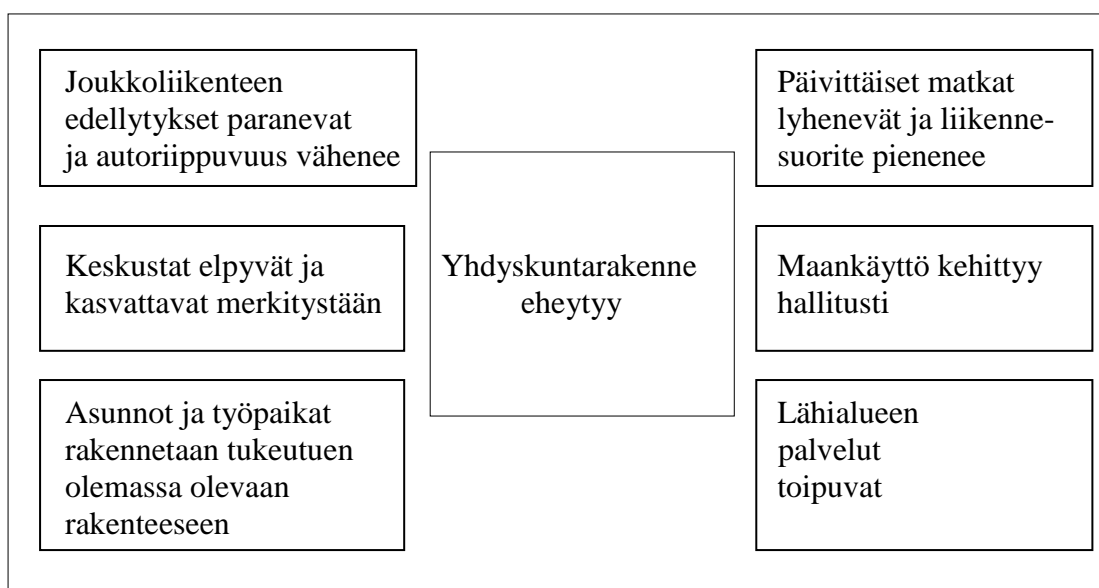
Joukkoliikenteen edellytykset paranevat ja autoriippuvuus vähenee

Päivittäiset matkat lyhenevät ja liikennesuorite pienenee

Keskustat elpyvät ja kasvattavat merkitystään

Yhdyskuntarakenne eheytyy

Maankäyttö kehittyy hallitusti

Asunnot ja työpaikat rakennetaan tukeutuen olemassa olevaan rakenteeseen

Lähialueen palvelut toipuvat